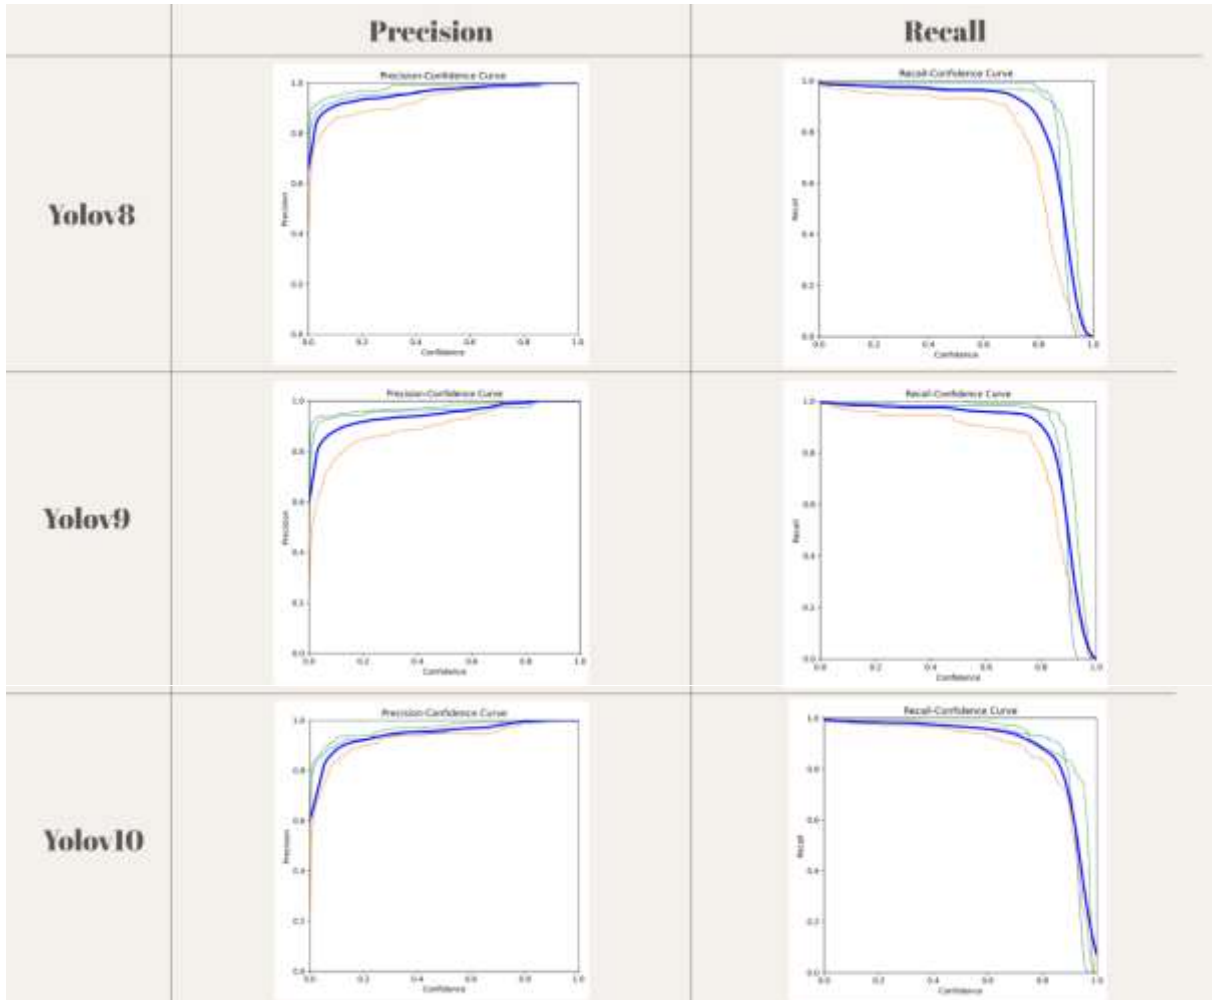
| | Precision | Recall |
|---|---|---|
| Yolov8 | Precision-Confidence Curve<br>1.0 0.8 0.6 0.4 0.2 0.0<br>Precision<br>0.0 0.2 0.4 0.6 0.8 1.0<br>Confidence | Recall-Confidence Curve<br>1.0 0.8 0.6 0.4 0.2 0.0<br>Recall<br>0.0 0.2 0.4 0.6 0.8 1.0<br>Confidence |
| Yolov9 | Precision-Confidence Curve<br>1.0 0.8 0.6 0.4 0.2 0.0<br>Precision<br>0.0 0.2 0.4 0.6 0.8 1.0<br>Confidence | Recall-Confidence Curve<br>1.0 0.8 0.6 0.4 0.2 0.0<br>Recall<br>0.0 0.2 0.4 0.6 0.8 1.0<br>Confidence |
| Yolov10 | Precision-Confidence Curve<br>1.0 0.8 0.6 0.4 0.2 0.0<br>Precision<br>0.0 0.2 0.4 0.6 0.8 1.0<br>Confidence | Recall-Confidence Curve<br>1.0 0.8 0.6 0.4 0.2 0.0<br>Recall<br>0.0 0.2 0.4 0.6 0.8 1.0<br>Confidence |